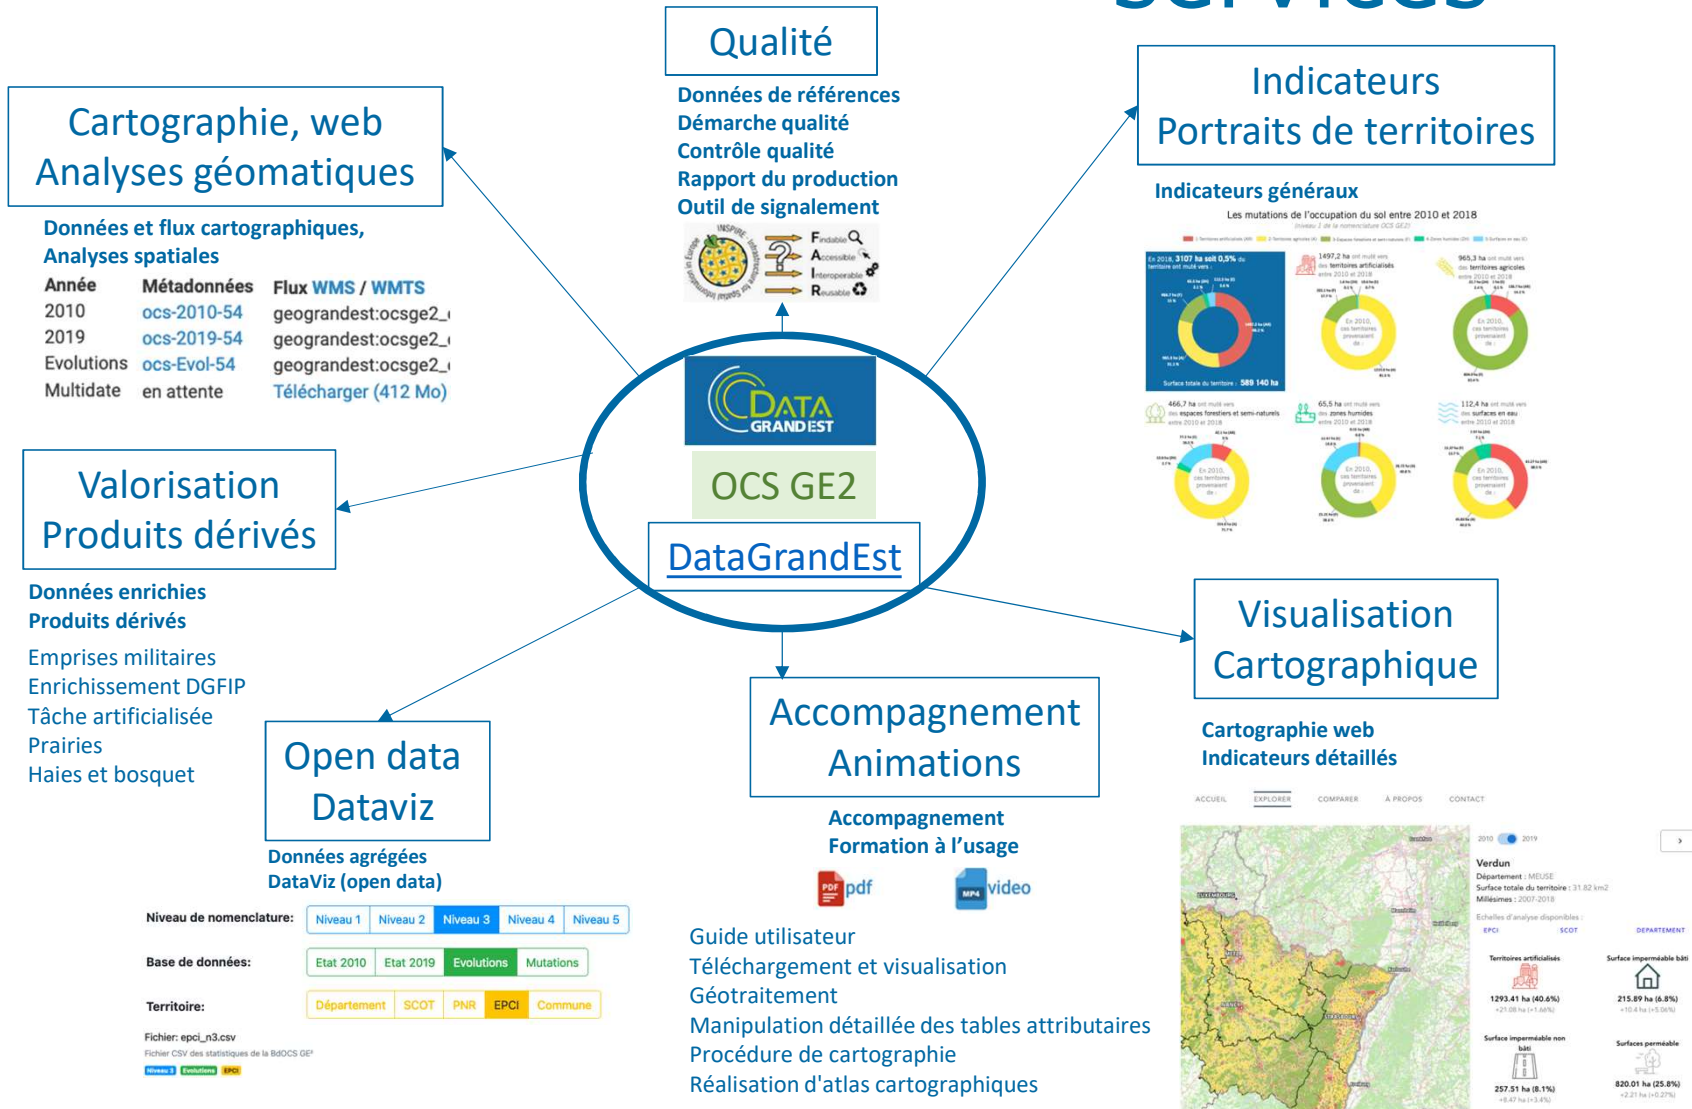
Qualité

Données de références
Démarche qualité
Contrôle qualité
Rapport du production
Outil de signalement

Findable
Accessible
Interoperable
Reusable

Cartographie, web
Analyses géomatiques

Données et flux cartographiques,
Analyses spatiales

| Année | Métadonnées | Flux WMS / WMTS |
|---|---|---|
| 2010 | ocs-2010-54 | geograndest:ocsge2_ |
| 2019 | ocs-2019-54 | geograndest:ocsge2_ |
| Evolutions | ocs-Evol-54 | geograndest:ocsge2_ |
| Multidate | en attente | Télécharger (412 Mo) |

Indicateurs
Portraits de territoires

Indicateurs généraux

Les mutations de l'occupation du sol entre 2010 et 2018

DATA GRAND EST

OCS GE2

DataGrandEst

Valorisation
Produits dérivés

Données enrichies
Produits dérivés

Emprises militaires
Enrichissement DGFIP
Tâche artificialisée
Prairies
Haies et bosquet

Open data
Dataviz

Données agrégées
DataViz (open data)

Niveau de nomenclature: Niveau 1 Niveau 2 Niveau 3 Niveau 4 Niveau 5

Base de données: Etat 2010 Etat 2019 Evolutions Mutations

Territoire: Département SCOT PNR EPCI Commune

Fichier: epci_n3.csv

Accompagnement
Animations

Accompagnement
Formation à l'usage

pdf
video

Guide utilisateur
Téléchargement et visualisation
Géotraitement
Manipulation détaillée des tables attributaires
Procédure de cartographie
Réalisation d'atlas cartographiques

Visualisation
Cartographique

Cartographie web
Indicateurs détaillés

ACCUEIL EXPLORER COMPARER À PROPOS CONTACT

2010 2019
Verdun
Département : MEUSE
Territoires artificialisés
1293.41 ha (40.6%)
Surface imperméable bâti
215.89 ha (6.8%)
Surface imperméable non bâti
257.51 ha (8.1%)
Surfaces perméable
820.01 ha (25.8%)